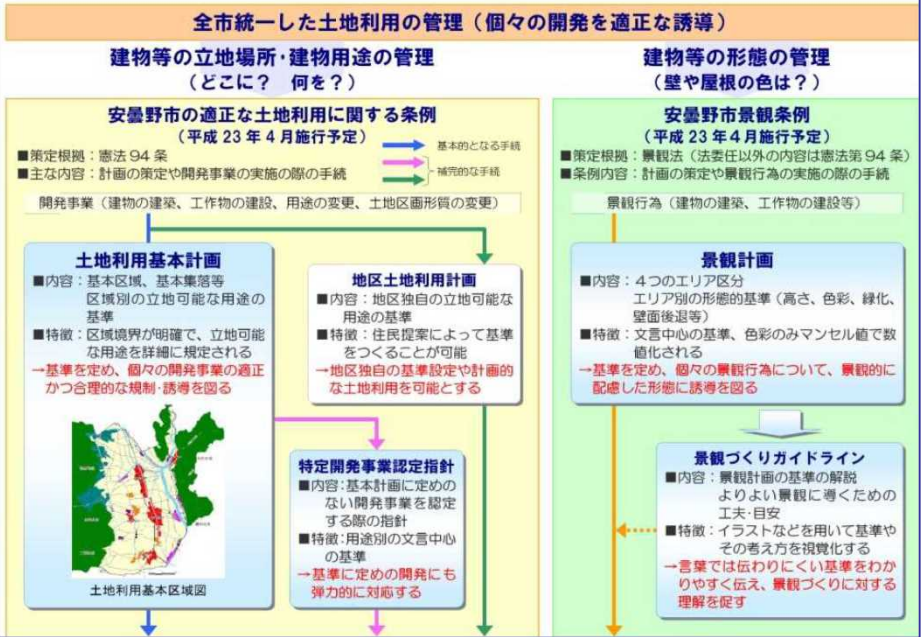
全市統一した土地利用の管理（個々の開発を適正な誘導）

建物等の立地場所・建物用途の管理
（どこに？ 何を？）

安曇野市の適正な土地利用に関する条例
（平成 23 年 4 月施行予定）

■策定根拠：憲法 94 条
■主な内容：計画の策定や開発事業の実施の際の手続

基本的となる手続
補完的な手続

開発事業（建物の建築、工作物の建設、用途の変更、土地区画形質の変更）

土地利用基本計画
■内容：基本区域、基本集落等区域別の立地可能な用途の基準
■特徴：区域境界が明確で、立地可能な用途を詳細に規定される
→基準を定め、個々の開発事業の適正かつ合理的な規制・誘導を図る

土地利用基本区域図

地区土地利用計画
■内容：地区独自の立地可能な用途の基準
■特徴：住民提案によって基準をつくることが可能
→地区独自の基準設定や計画的な土地利用を可能とする

特定開発事業認定指針
■内容：基本計画に定めのない開発事業を認定する際の指針
■特徴：用途別の文言中心の基準
→基準に定めの開発にも弾力的に対応する

建物等の形態の管理
（壁や屋根の色は？）

安曇野市景観条例
（平成 23 年 4 月施行予定）

■策定根拠：景観法（法委任以外の内容は憲法第 94 条）
■条例内容：計画の策定や景観行為の実施の際の手続

景観行為（建物の建築、工作物の建設等）

景観計画
■内容：4つのエリア区分
エリア別の形態的基準（高さ、色彩、緑化、壁面後退等）
■特徴：文言中心の基準、色彩のみマンセル値で数値化される
→基準を定め、個々の景観行為について、景観的に配慮した形態に誘導を図る

景観づくりガイドライン
■内容：景観計画の基準の解説
よりよい景観に導くための工夫・目安
■特徴：イラストなどを用いて基準やその考え方を視覚化する
→言葉では伝わりにくい基準をわかりやすく伝え、景観づくりに対する理解を促す